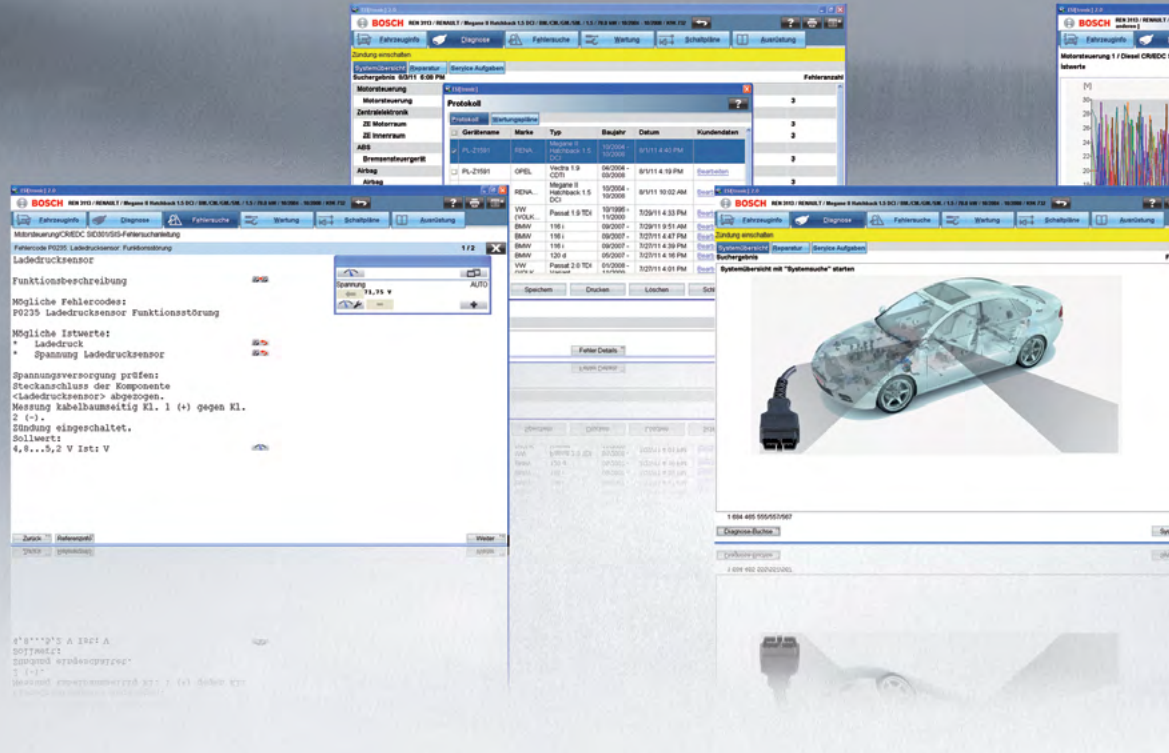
BOSCH REN 3113 / RENAULT / Megane II Hatchback 1.5 DCI

Fahrzeuginfo | Diagnose | Fehlersuche | Wartung | Schaltpläne | Ausrüstung

Zündung einschalten

Systemübersicht | Reparatur | Service Aufgaben

Suchergebnis 8/3/11 5:08 PM

Fehleranzahl

Motorsteuerung
Motorsteuerung
Zentralelektronik
ZE Motorraum
ZE Innenraum
ABS
Bremsensteuergerät
Airbag
Airbag

Protokoll

Protokoll | Wartungspläne

| Gerätename | Marke | Typ | Baujahr | Datum | Kundendaten |
|---|---|---|---|---|---|
| PL-Z1591 | RENA | Megane II Hatchback 1.5 DCI | 10/2004 - 10/2008 | 8/1/11 4:40 PM | |
| PL-Z1591 | OPEL | Vectra 1.9 CDTI | 04/2004 - 09/2008 | 8/1/11 4:19 PM | Bearbeiten |
| | RENA... | Megane II Hatchback 1.5 DCI | 10/2004 - 10/2008 | 8/1/11 10:02 AM | Bearb |
| | VW (VOLK... | Passat 1.9 TDI | 10/1996 - 11/2000 | 7/29/11 4:33 PM | Bearb |
| | BMW | 116 i | 09/2007 - | 7/27/11 9:51 AM | Bearb |
| | BMW | 116 i | 09/2007 - | 7/27/11 4:47 PM | Bearb |
| | BMW | 116 i | 09/2007 - | 7/27/11 4:39 PM | Bearb |
| | BMW | 120 d | 05/2007 - | 7/27/11 4:16 PM | Bearb |
| | VW | Passat 2.0 TDI | 01/2008 - | 7/27/11 4:01 PM | |

Speichern | Drucken | Löschen | Sch

Fehler Details

3
3
3
3
3

Motorsteuerung 1 / Diesel CR/EDC
Istwerte

Motorsteuerung/CR/EDC SID301/SIS-Fehlersuchanleitung

Fehlercode P0235: Ladedrucksensor: Funktionsstörung 1/2

Ladedrucksensor

Funktionsbeschreibung

Mögliche Fehlercodes:
P0235 Ladedrucksensor Funktionsstörung

Mögliche Istwerte:
* Ladedruck
* Spannung Ladedrucksensor

Spannungsversorgung prüfen:
Steckanschluss der Komponente <Ladedrucksensor> abgezogen.
Messung kabelbaumseitig Kl. 1 (+) gegen Kl. 2 (-).
Zündung eingeschaltet.
Sollwert:
4,8...5,2 V Ist: V

Spannung AUTO
71,75 V

Zurück | Referenzwert | Weiter

Zündung einschalten

Systemübersicht | Reparatur | Service Aufgaben

Suchergebnis

Systemübersicht mit "Systemsuche" starten

1 694 465 555/557/567

Diagnose-Buchse